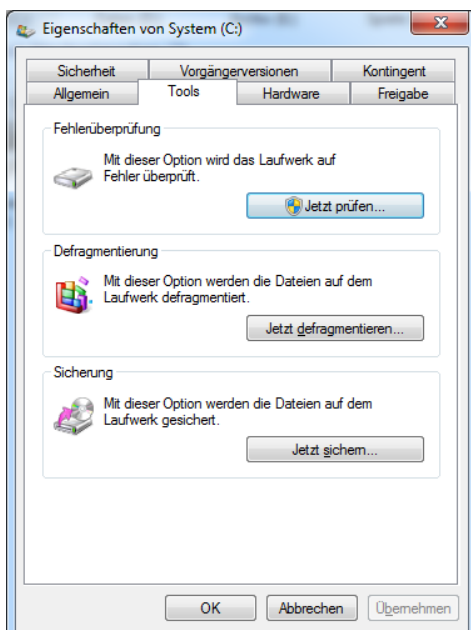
Eigenschaften von System (C:)

Sicherheit
Vorgängerversionen
Kontingent
Allgemein
Tools
Hardware
Freigabe

Fehlerüberprüfung

Mit dieser Option wird das Laufwerk auf Fehler überprüft.

Jetzt prüfen...

Defragmentierung

Mit dieser Option werden die Dateien auf dem Laufwerk defragmentiert.

Jetzt defragmentieren...

Sicherung

Mit dieser Option werden die Dateien auf dem Laufwerk gesichert.

Jetzt sichern...

OK
Abbrechen
Übernehmen